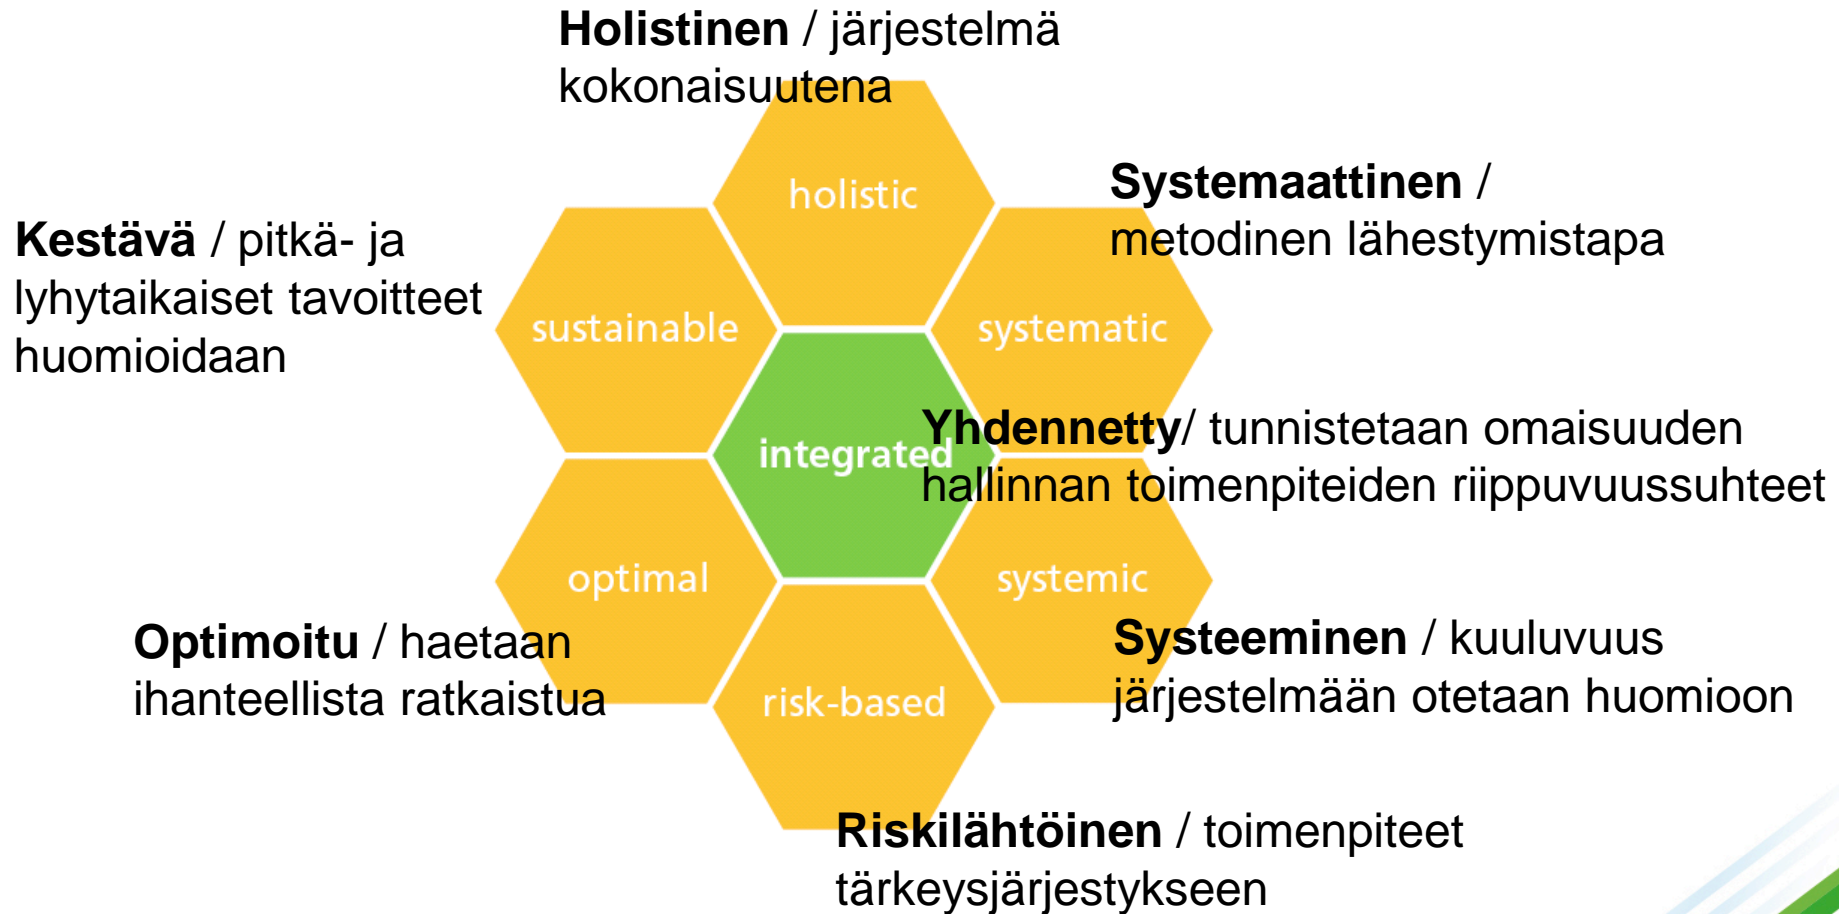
**Holistinen** / järjestelmä kokonaisuutena

holistic

**Kestävä** / pitkä- ja lyhytaikaiset tavoitteet huomioidaan

sustainable

**Systemaattinen** / metodinen lähestymistapa

systematic

integrated

**Yhdennetty**/ tunnistetaan omaisuuden hallinnan toimenpiteiden riippuvuussuhteet

optimal

systemic

**Optimoitu** / haetaan ihanteellista ratkaistua

risk-based

**Systeeminen** / kuuluvuus järjestelmään otetaan huomioon

**Riskilähtöinen** / toimenpiteet tärkeysjärjestykseen